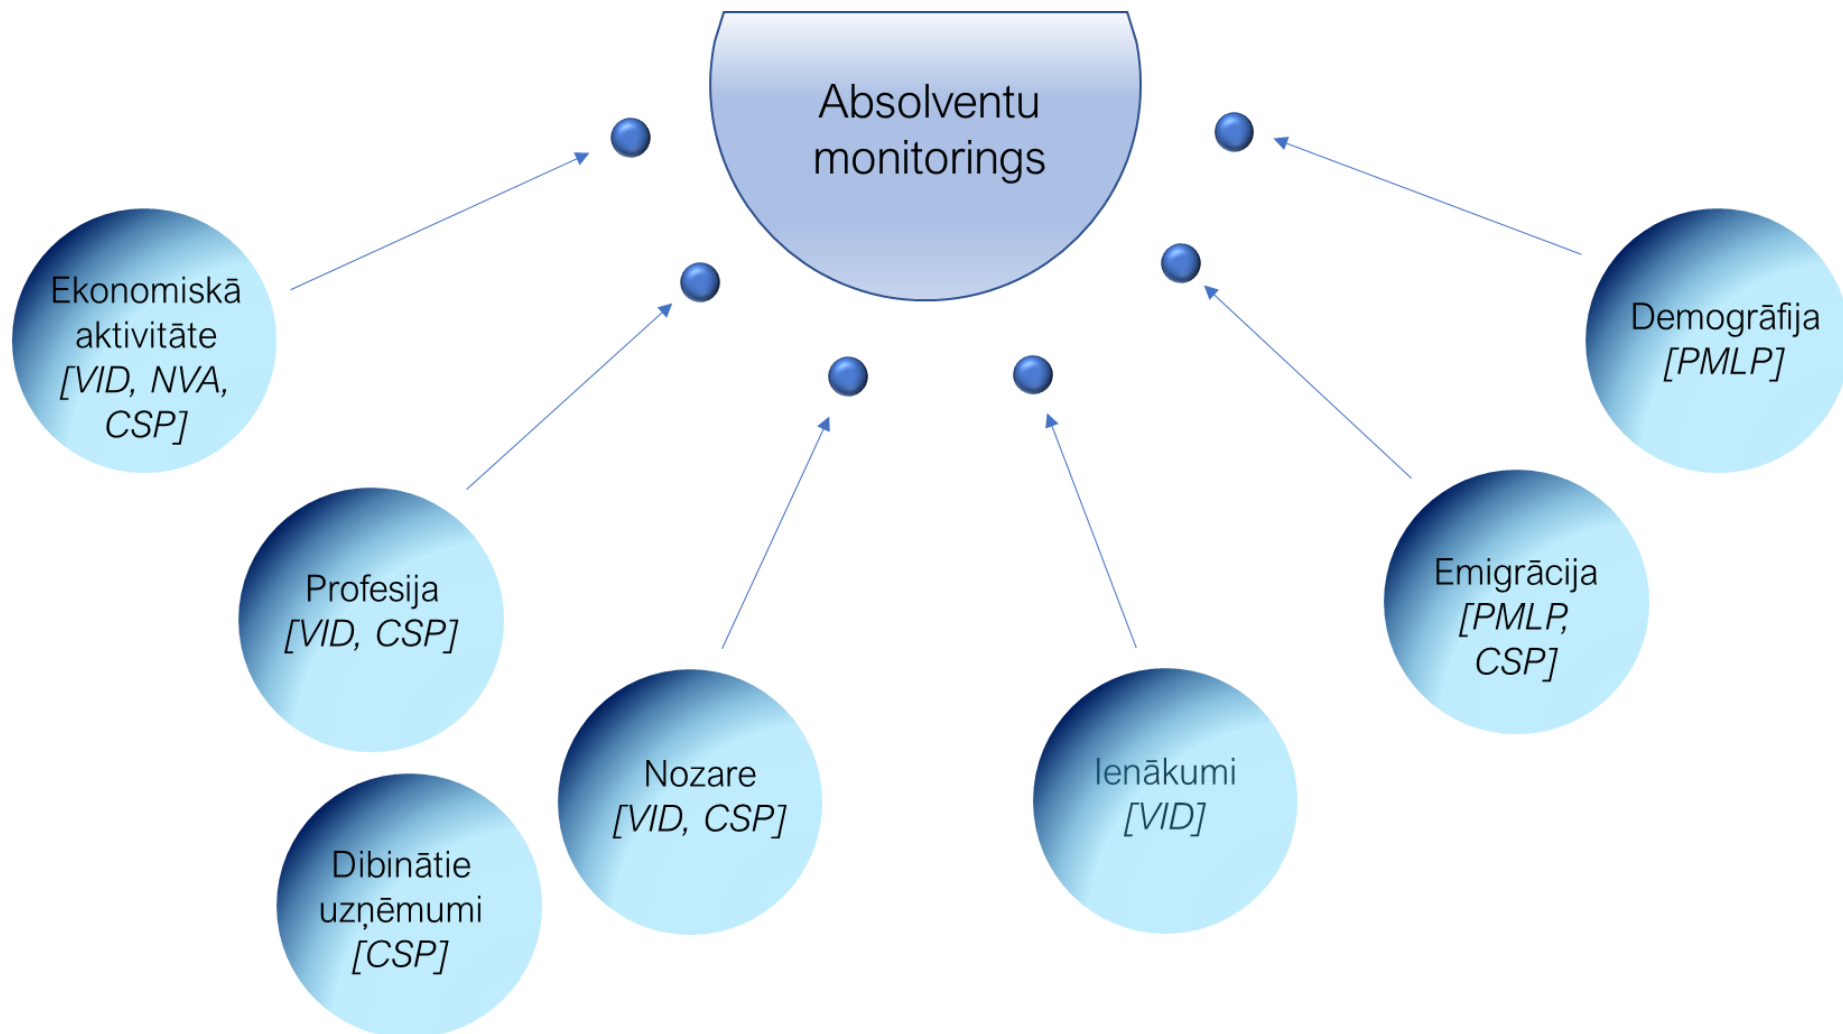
Absolventu monitorings

Ekonomiskā aktivitāte *[VID, NVA, CSP]*

Profesija *[VID, CSP]*

Dibinātie uzņēmumi *[CSP]*

Nozare *[VID, CSP]*

Ienākumi *[VID]*

Emigrācija *[PMLP, CSP]*

Demogrāfija *[PMLP]*